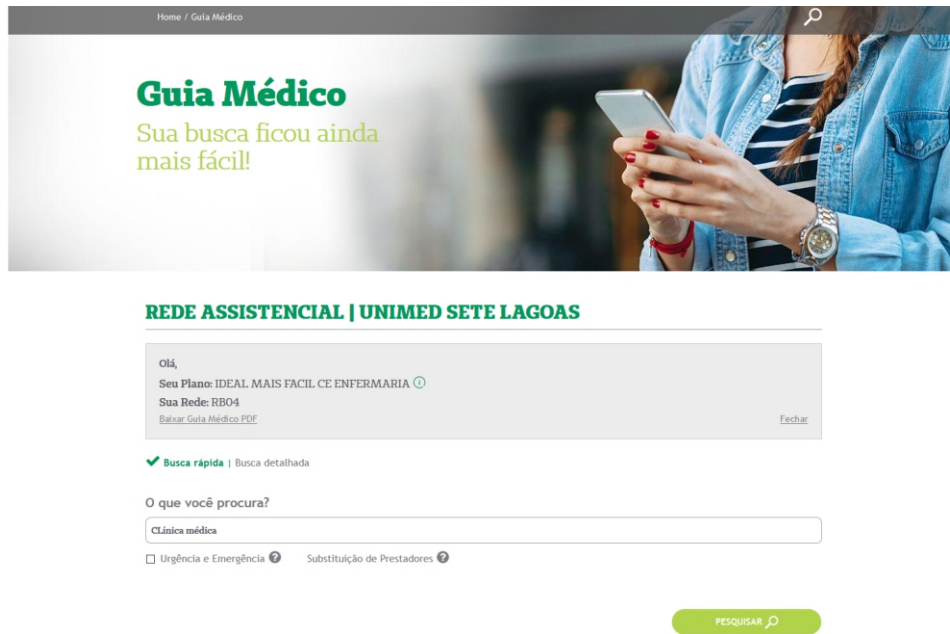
Home / Guia Médico

Guia Médico
Sua busca ficou ainda mais fácil!

REDE ASSISTENCIAL | UNIMED SETE LAGOAS

Olá,
Seu Plano: IDEAL MAIS FACIL CE ENFERMARIA
Sua Rede: RB04
Baixar Guia Médico PDF
Fechar

Busca rápida | Busca detalhada

O que você procura?

CLínica médica

Urgência e Emergência
Substituição de Prestadores

PESQUISAR